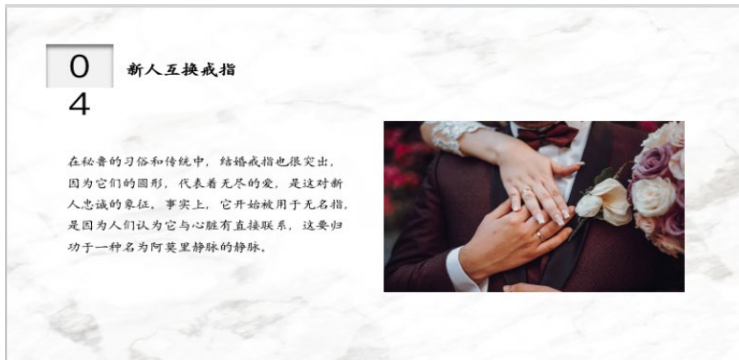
0
4

新人互换戒指

在秘鲁的习俗和传统中，结婚戒指也很突出，因为它们的圆形，代表着无尽的爱，是这对新人忠诚的象征。事实上，它开始被用于无名指，是因为人们认为它与心脏有直接联系，这要归功于一种名为阿莫里静脉的静脉。